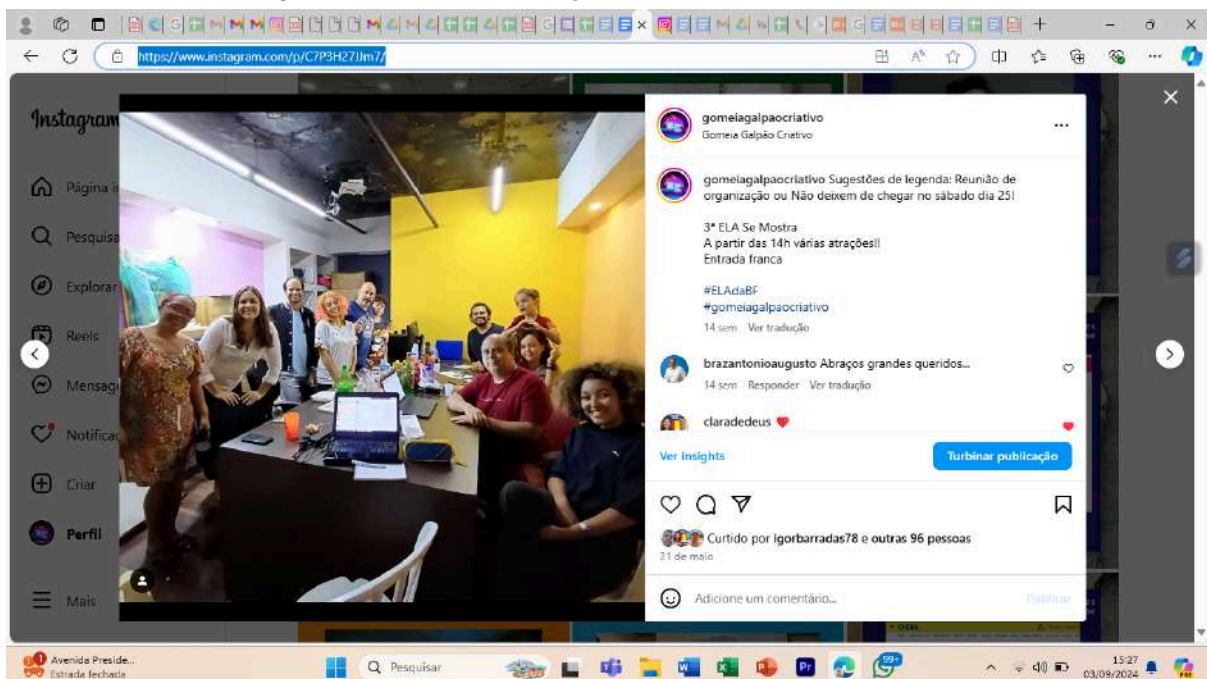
https://www.instagram.com/p/C7P3H27Jm7/

Instagram

Página i

Pesquisa

Explorar

Reels

Mensag

Notificaç

Criar

Perfil

Mais

gomeiagalpaocriativo
Gomeia Galpão Criativo

gomeiagalpaocriativo Sugestões de legenda: Reunião de organização ou Não deixem de chegar no sábado dia 25!

3ª ELA Se Mostra
A partir das 14h várias atrações!!
Entrada franca

#ELAdaBF
#gomeiagalpaocriativo
14 sem Ver tradução

brazantonioaugusto Abraços grandes queridos...
14 sem Responder Ver tradução

claradedeus ❤

Ver insights

Turbinar publicação

Curtido por igorbarradas78 e outras 96 pessoas
21 de maio

Adicione um comentário...

Publicar

Avenida Preside...
Estrada fechada

Pesquisar

99+

15:27
03/09/2024